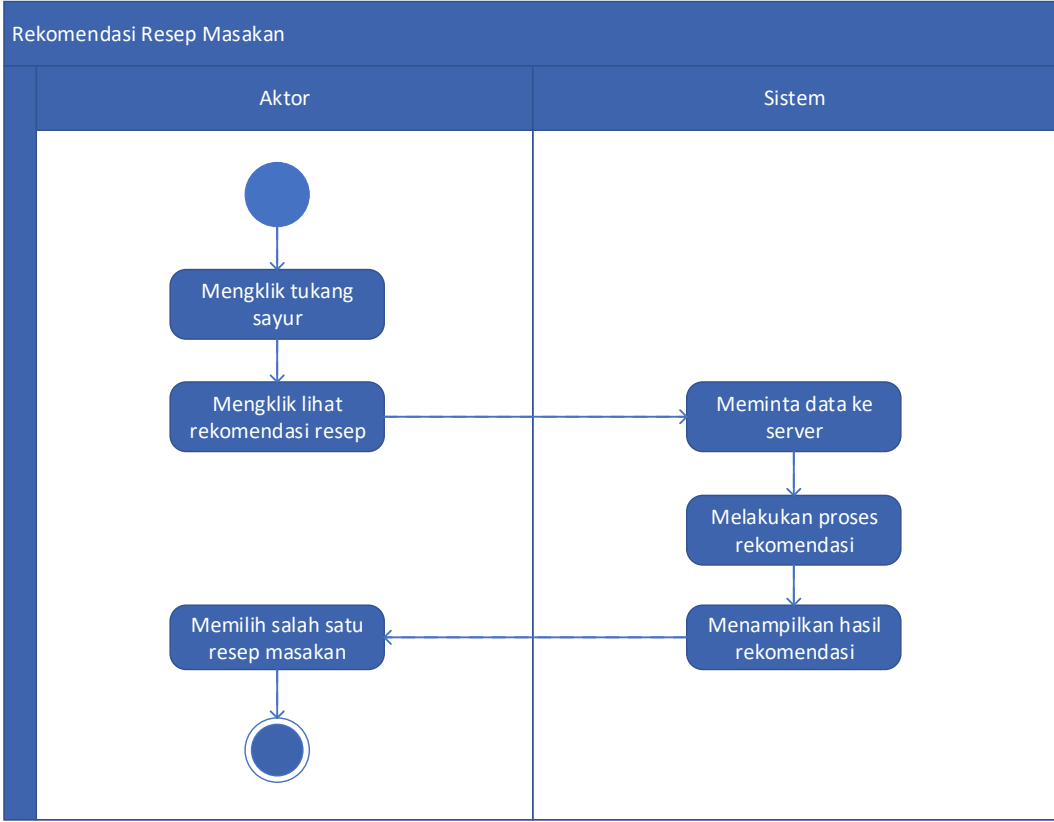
Rekomendasi Resep Masakan

Aktor

Sistem

Mengklik tukang sayur

Mengklik lihat rekomendasi resep

Meminta data ke server

Melakukan proses rekomendasi

Menampilkan hasil rekomendasi

Memilih salah satu resep masakan